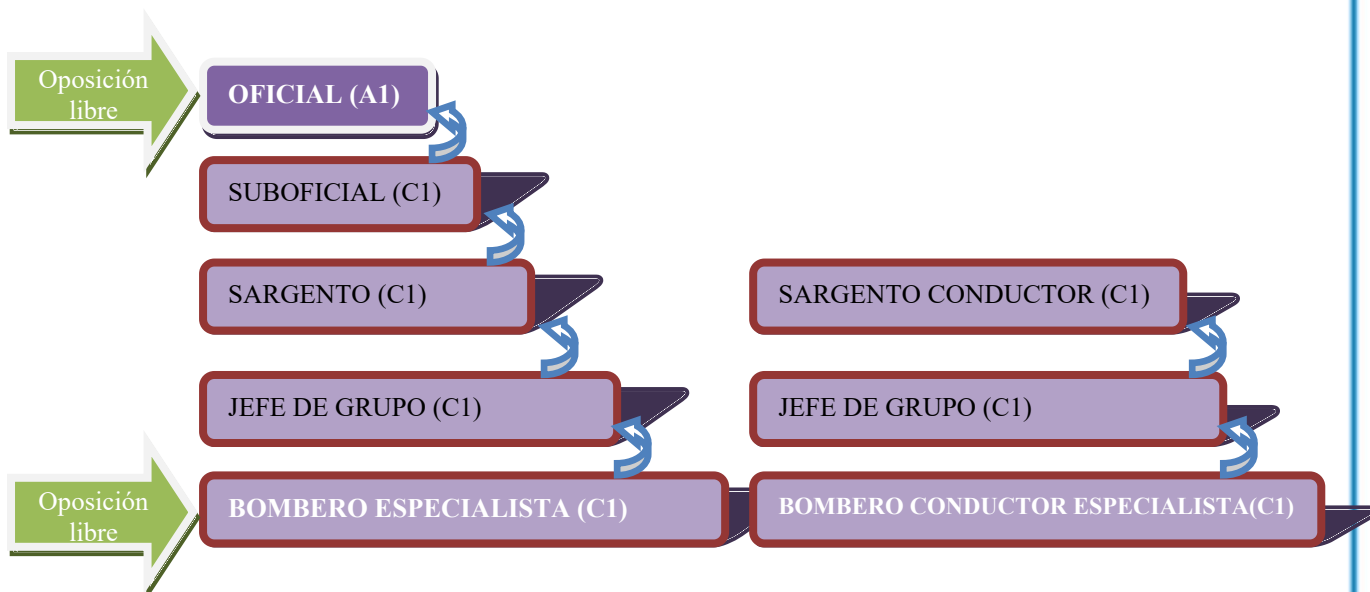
Oposición libre

OFICIAL (A1)

SUBOFICIAL (C1)

SARGENTO (C1)

SARGENTO CONDUCTOR (C1)

JEFE DE GRUPO (C1)

JEFE DE GRUPO (C1)

Oposición libre

BOMBERO ESPECIALISTA (C1)

BOMBERO CONDUCTOR ESPECIALISTA(C1)